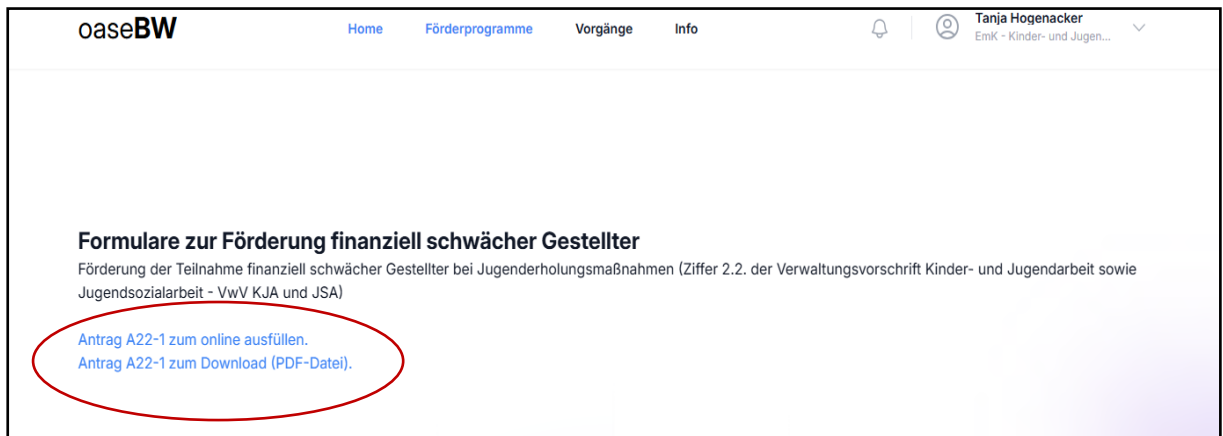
oaseBW

Home Förderprogramme Vorgänge Info

Tanja Hogenacker
EmK - Kinder- und Jugen...

Formulare zur Förderung finanziell schwächer Gestellter

Förderung der Teilnahme finanziell schwächer Gestellter bei Jugenderholungsmaßnahmen (Ziffer 2.2. der Verwaltungsvorschrift Kinder- und Jugendarbeit sowie Jugendsozialarbeit - VwV KJA und JSA)

Antrag A22-1 zum online ausfüllen.
Antrag A22-1 zum Download (PDF-Datei).